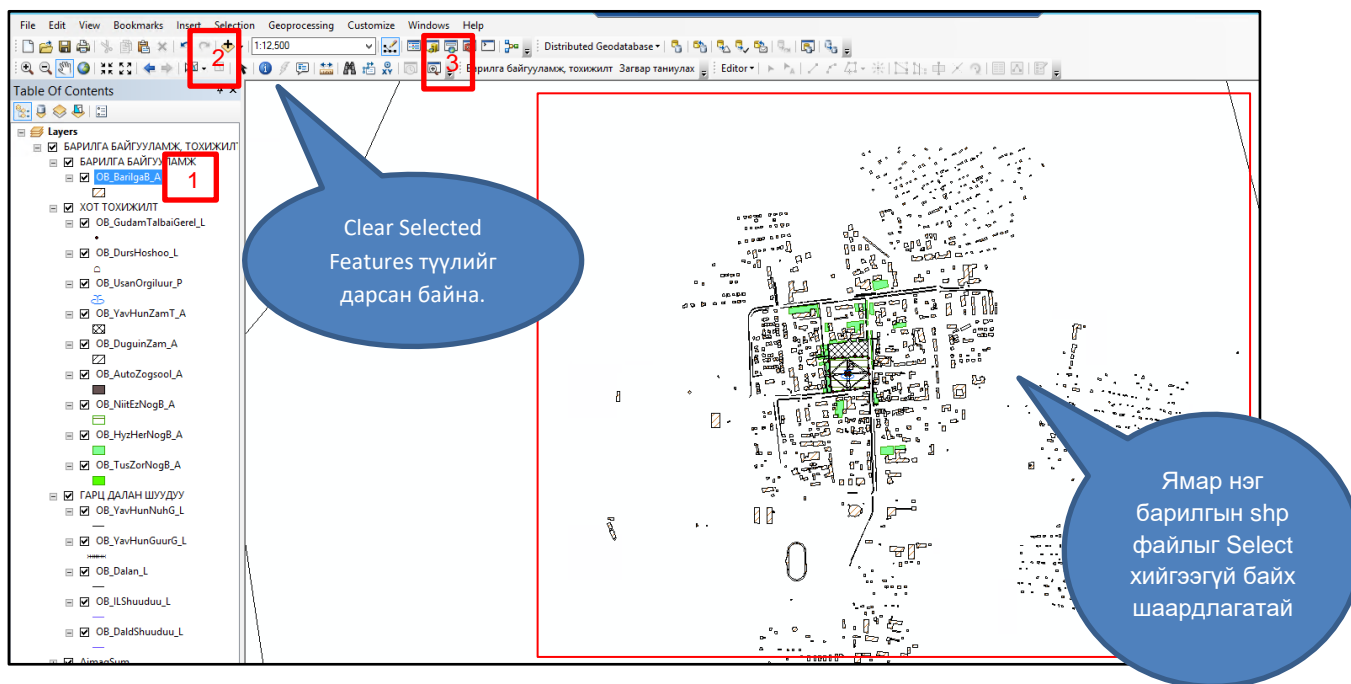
File Edit View Bookmarks Insert Selection Geoprocessing Customize Windows Help

1:12,500

Distributed Geodatabase

Барилга байгууламж, тохижилт Загвар таниулах

Editor

Table Of Contents

Layers

БАРИЛГА БАЙГУУЛАМЖ, ТОХИЖИЛТ

БАРИЛГА БАЙГУУЛАМЖ

OB_BarilgaB_A

ХОТ ТОХИЖИЛТ

OB_GudamTalbaiGerel_L

OB_DursHoshoo_L

OB_UsanOrgiluur_P

OB_YavHunZamT_A

OB_DuguinZam_A

OB_AutoZogsool_A

OB_NiitEzNogB_A

OB_HyzHerNogB_A

OB_TusZorNogB_A

ГАРЦ ДАЛАН ШУУДУУ

OB_YavHunNuhG_L

OB_YavHunGuurG_L

OB_Dalan_L

OB_ILShuuduu_L

OB_DaldShuuduu_L

AimagSum

1

2

3

Clear Selected Features түүлийг дарсан байна.

Ямар нэг барилгын shp файлыг Select хийгээгүй байх шаардлагатай